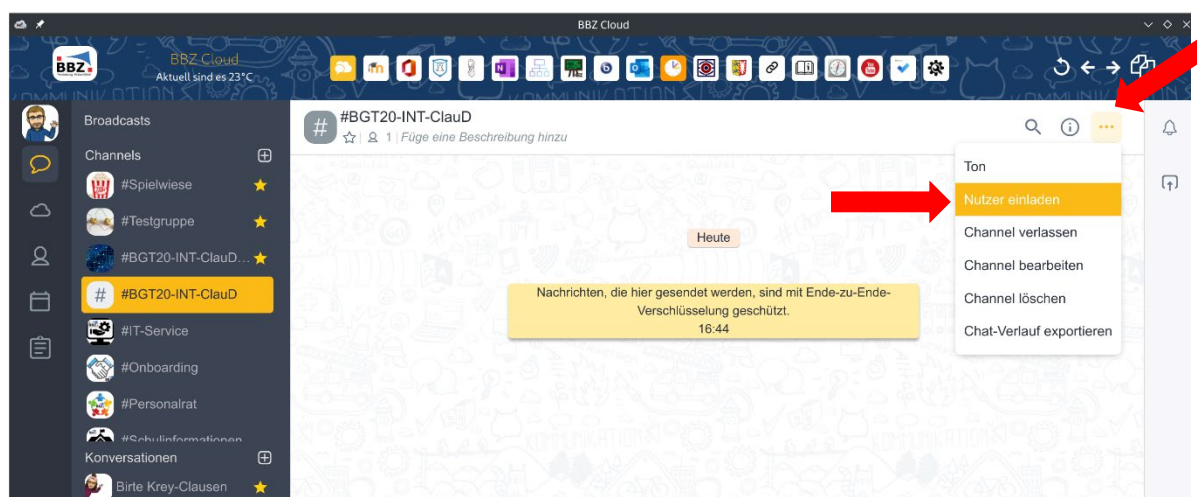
BBZ Cloud

BBZ

BBZ Cloud
Aktuell sind es 23°C

Broadcasts

Channels

#Spielwiese

#Testgruppe

#BGT20-INT-ClauD...

#BGT20-INT-ClauD

#IT-Service

#Onboarding

#Personalrat

#Schulinformationen

Konversationen

Birte Krey-Clausen

#BGT20-INT-ClauD
1 | Füge eine Beschreibung hinzu

Heute

Nachrichten, die hier gesendet werden, sind mit Ende-zu-Ende-Verschlüsselung geschützt.
16:44

Ton
Nutzer einladen
Channel verlassen
Channel bearbeiten
Channel löschen
Chat-Verlauf exportieren